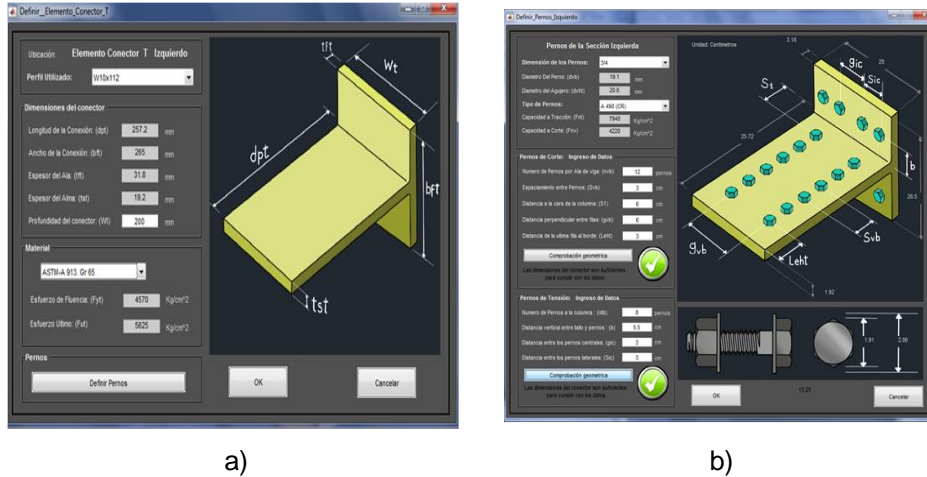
Definir_Elemento_Conector_T

Ubicación: Elemento Conector T Izquierdo

Perfil Utilizado: W10x112

Dimensiones del conector

Longitud de la Conexión: (dpt) 257.2 mm

Ancho de la Conexión: (bft) 265 mm

Espesor del Ala: (tft) 31.8 mm

Espesor del Alma: (tst) 19.2 mm

Profundidad del conector: (Wt) 200 mm

Material

ASTM-A 913. Gr 65

Esfuerzo de Fluencia: (Fyt) 4570 Kg/cm^2

Esfuerzo Ultimo: (Fut) 5625 Kg/cm^2

Pernos

Definir Pernos

tft
Wt
dpt
bft
tst

OK

Cancelar

a)

Definir_Pernos_Izquierdo

Pernos de la Sección Izquierda

Dimensión de los Pernos: 3/4

Diametro Del Perno: (dvb) 19.1 mm

Diametro del Agujero: (dvht) 20.6 mm

Tipo de Pernos: A 490 (CR)

Capacidad a Tracción: (Fnt) 7940 Kg/cm^2

Capacidad a Corte: (Fnv) 4220 Kg/cm^2

Pernos de Corte: Ingreso de Datos

Numero de Pernos por Ala de viga: (nvb) 12 pernos

Espaciamiento entre Pernos: (Svb) 3 cm

Distancia a la cara de la columna: (S1) 6 cm

Distancia perpendicular entre filas: (gvb) 6 cm

Distancia de la ultima fila al borde: (Leht) 3 cm

Comprobación geometrica

Las dimensiones del conector son suficientes para cumplir con los datos

Pernos de Tensión: Ingreso de Datos

Numero de Pernos a la columna : (ntb) 8 pernos

Distancia vertical entre tallo y pernos : (b) 5.5 cm

Distancia entre los pernos centrales: (gic) 3 cm

Distancia entre los pernos laterales: (Sic) 3 cm

Comprobación geometrica

Las dimensiones del conector son suficientes para cumplir con los datos

Unidad: Centimetros

3.18
gic
Sic
20
St
25.72
b
26.5
gvb
Svb
Leht
1.92
1.91
2.00
13.25

OK

Cancelar

b)